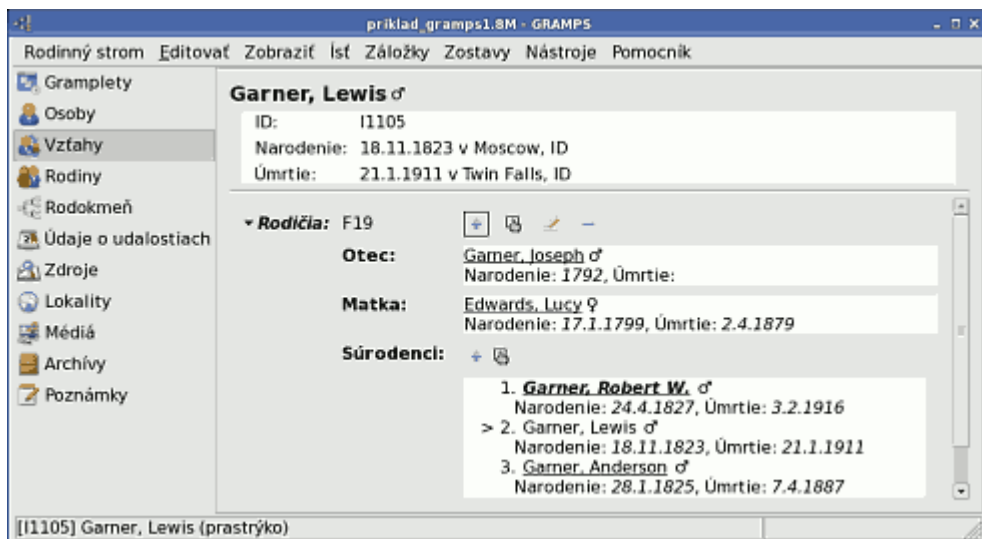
priklad_gramps1.8M - GRAMPS

Rodinný strom Editovať Zobraziť Ísť Záložky Zostavy Nástroje Pomocník

Gramplety
Osoby
Vzťahy
Rodiny
Rodokmeň
Údaje o udalostiach
Zdroje
Lokality
Médiá
Archívy
Poznámky

Garner, Lewis ♂
ID: I1105
Narodenie: 18.11.1823 v Moscow, ID
Úmrtie: 21.1.1911 v Twin Falls, ID

Rodičia: F19

Otec: Garner, Joseph ♂
Narodenie: *1792*, Úmrtie:

Matka: Edwards, Lucy ♀
Narodenie: *17.1.1799*, Úmrtie: *2.4.1879*

Súrodenci:

1. Garner, Robert W. ♂
Narodenie: *24.4.1827*, Úmrtie: *3.2.1916*
> 2. Garner, Lewis ♂
Narodenie: *18.11.1823*, Úmrtie: *21.1.1911*
3. Garner, Anderson ♂
Narodenie: *28.1.1825*, Úmrtie: *7.4.1887*

[I1105] Garner, Lewis (prastrýko)